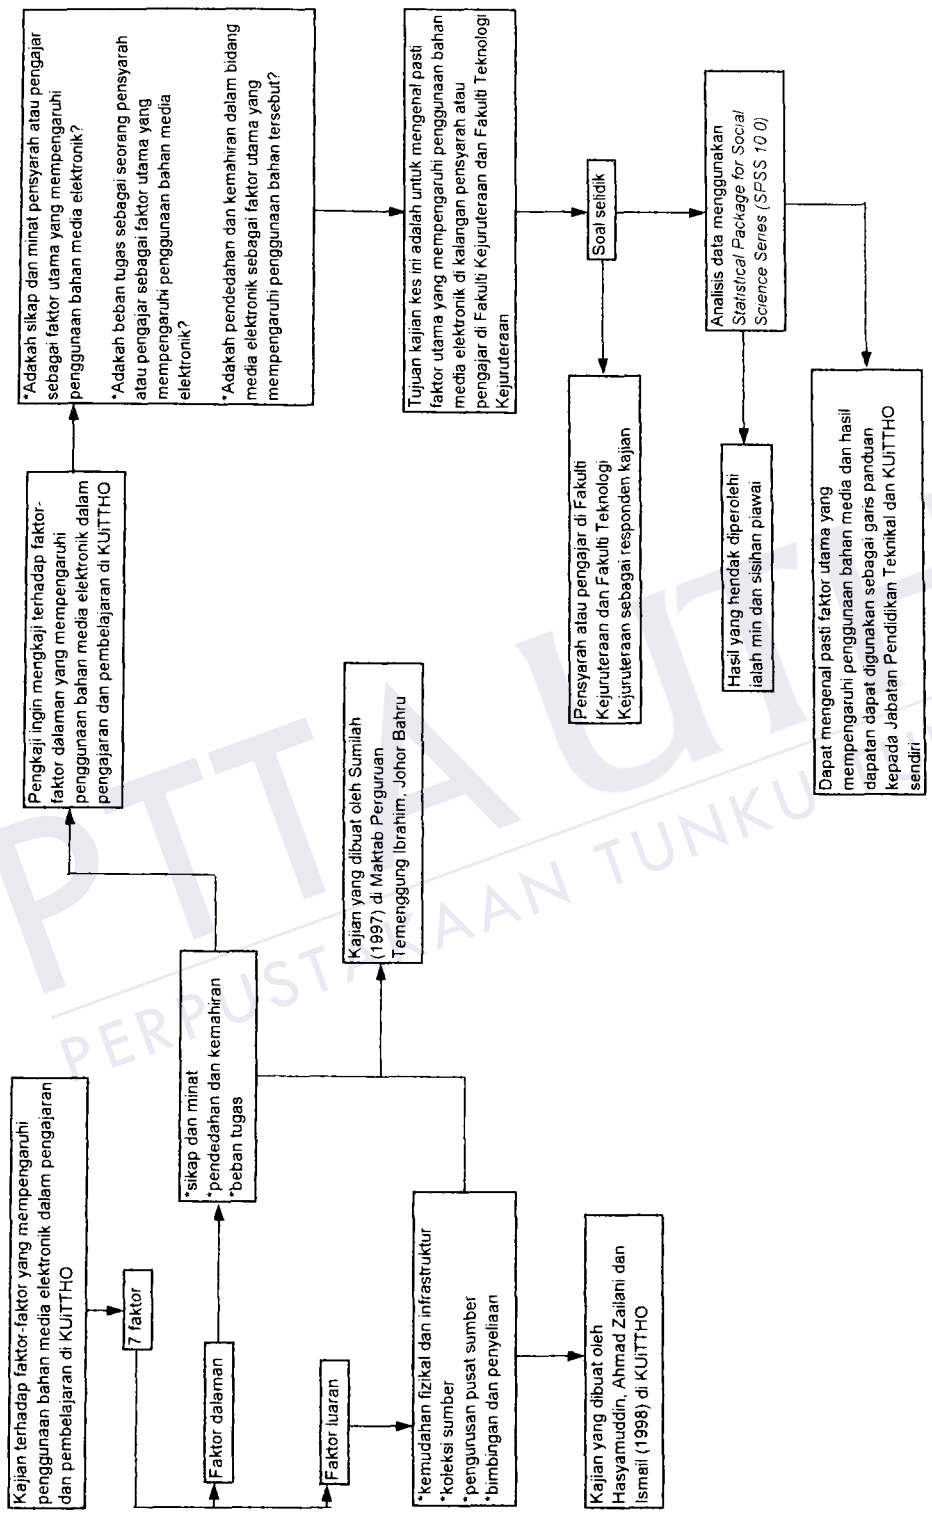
Kajian terhadap faktor-faktor yang mempengaruhi penggunaan bahan media elektronik dalam pengajaran dan pembelajaran di KUiTTHO

7 faktor

Faktor dalaman

Faktor luaran

*sikap dan minat
*pendedahan dan kemahiran
*beban tugas

*kemudahan fizikal dan infrastruktur
*koleksi sumber
*pengurusan pusat sumber
*bimbingan dan penyeliaan

Kajian yang dibuat oleh Hasyamuddin, Ahmad Zailani dan Ismail (1998) di KUiTTHO

Kajian yang dibuat oleh Sumilah (1997) di Maktab Perguruan Temenggung Ibrahim, Johor Bahru

Pengkaji ingin mengkaji terhadap faktor-faktor dalaman yang mempengaruhi penggunaan bahan media elektronik dalam pengajaran dan pembelajaran di KUiTTHO

*Adakah sikap dan minat pensyarah atau pengajar sebagai faktor utama yang mempengaruhi penggunaan bahan media elektronik?

*Adakah beban tugas sebagai seorang pensyarah atau pengajar sebagai faktor utama yang mempengaruhi penggunaan bahan media elektronik?

*Adakah pendedahan dan kemahiran dalam bidang media elektronik sebagai faktor utama yang mempengaruhi penggunaan bahan tersebut?

Tujuan kajian kes ini adalah untuk mengenal pasti faktor utama yang mempengaruhi penggunaan bahan media elektronik di kalangan pensyarah atau pengajar di Fakulti Kejuruteraan dan Fakulti Teknologi Kejuruteraan

Soal selidik

Pensyarah atau pengajar di Fakulti Kejuruteraan dan Fakulti Teknologi Kejuruteraan sebagai responden kajian

Analisis data menggunakan *Statistical Package for Social Science Series (SPSS 10.0)*

Hasil yang hendak diperolehi ialah min dan sisihan piawai

Dapat mengenal pasti faktor utama yang mempengaruhi penggunaan bahan media dan hasil dapatan dapat digunakan sebagai garis panduan kepada Jabatan Pendidikan Teknikal dan KUiTTHO sendiri

PTTA UTHM PERPUSTAKAAN TUNKU